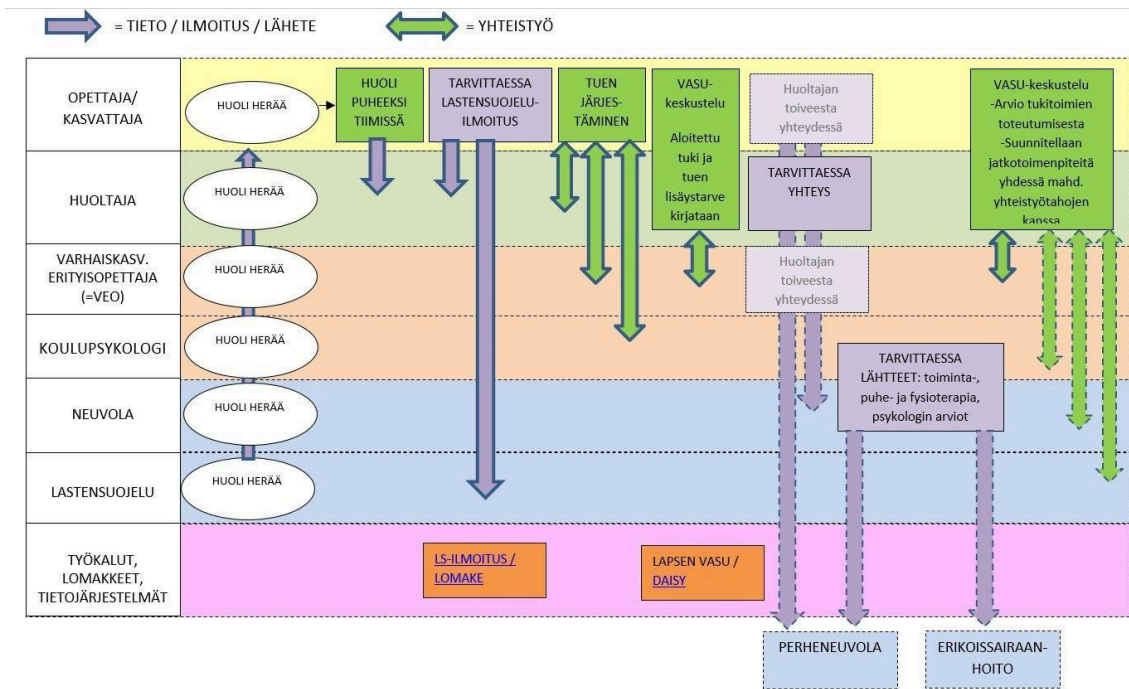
= TIETO / ILMOITUS / LÄHETE

= YHTEISTYÖ

OPETTAJA/ KASVATTAJA

HUOLTAJA

VARHAISKASV. ERITYISOPETTAJA (=VEO)

KOULUPSYKOLOGI

NEUVOLA

LASTENSUOJELU

TYÖKALUT, LOMAKKEET, TIETOJÄRJESTELMÄT

HUOLI HERÄÄ

HUOLI HERÄÄ

HUOLI HERÄÄ

HUOLI HERÄÄ

HUOLI HERÄÄ

HUOLI HERÄÄ

HUOLI PUHEEKSI TIIMISSÄ

TARVITTAESSA LASTENSUOJELU-ILMOITUS

TUEN JÄRJES-TÄMINEN

VASU-keskustelu

Aloitettu tuki ja tuen lisäystarve kirjataan

Huoltajan toiveesta yhteydessä

TARVITTAESSA YHTEYS

Huoltajan toiveesta yhteydessä

VASU-keskustelu -Arvio tukitoimien toteutumisesta -Suunnitellaan jatkotoimenpiteitä yhdessä mahd. yhteistyötahojen kanssa

TARVITTAESSA LÄHTTEET: toiminta-, puhe- ja fysioterapia, psykologin arviot

LS-ILMOITUS / LOMAKE

LAPSEN VASU / DAISY

PERHENEUVOLA

ERIKOISSAIRAAN-HOITO